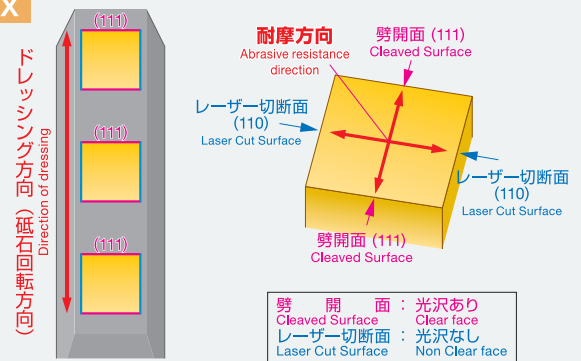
X

ドレッシング方向（砥石回転方向）
Direction of dressing

(111)
(111)
(111)

耐摩方向
Abrasive resistance direction

劈開面 (111)
Cleaved Surface

レーザー切断面
(110)
Laser Cut Surface

レーザー切断面
(110)
Laser Cut Surface

劈開面 (111)
Cleaved Surface

劈　開　面：光沢あり
Cleaved Surface　Clear face
レーザー切断面：光沢なし
Laser Cut Surface　Non Clear face